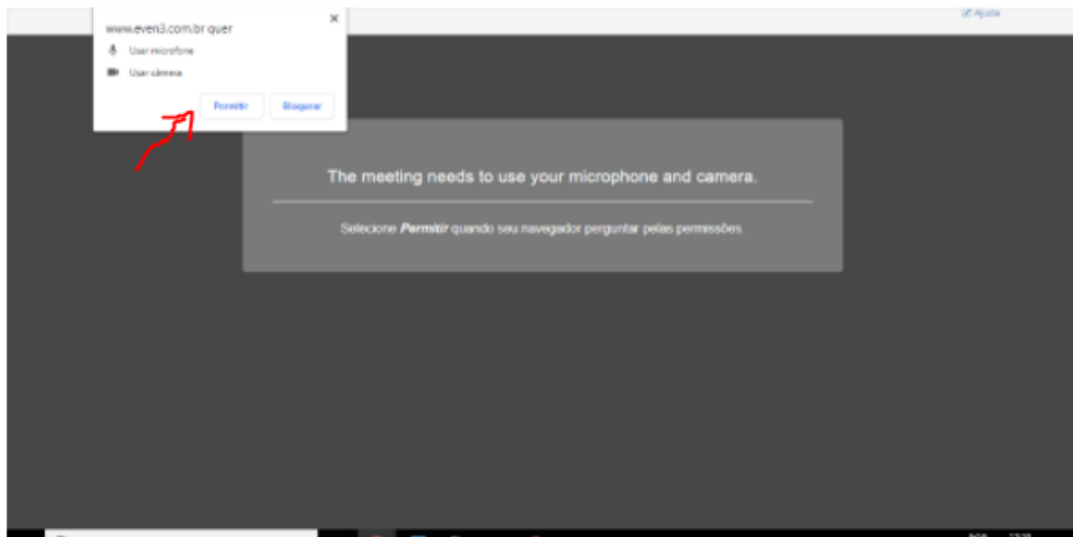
www.even3.com.br quer
Usar microfone
Usar câmera
×
Permitir
Bloquear

Ajuda

The meeting needs to use your microphone and camera.

Selecione *Permitir* quando seu navegador perguntar pelas permissões.